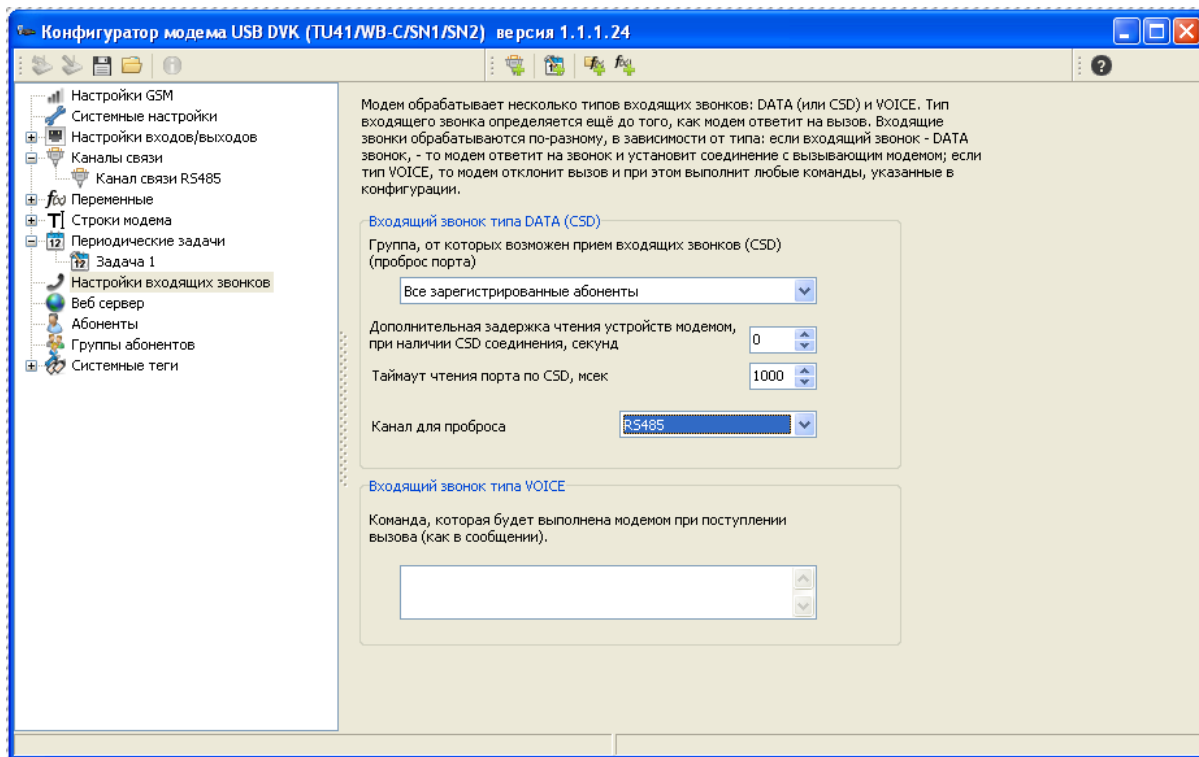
Конфигуратор модема USB DVK (TU41/WB-C/SN1/SN2) версия 1.1.1.24

Настройки GSM
Системные настройки
Настройки входов/выходов
Каналы связи
Канал связи RS485
Переменные
Строки модема
Периодические задачи
Задача 1
Настройки входящих звонков
Веб сервер
Абоненты
Группы абонентов
Системные теги

Модем обрабатывает несколько типов входящих звонков: DATA (или CSD) и VOICE. Тип входящего звонка определяется ещё до того, как модем ответит на вызов. Входящие звонки обрабатываются по-разному, в зависимости от типа: если входящий звонок - DATA звонок, - то модем ответит на звонок и установит соединение с вызывающим модемом; если тип VOICE, то модем отклонит вызов и при этом выполнит любые команды, указанные в конфигурации.

Входящий звонок типа DATA (CSD)

Группа, от которых возможен прием входящих звонков (CSD) (проброс порта)

Все зарегистрированные абоненты

Дополнительная задержка чтения устройств модемом, при наличии CSD соединения, секунд
0

Таймаут чтения порта по CSD, мсек
1000

Канал для проброса
RS485

Входящий звонок типа VOICE

Команда, которая будет выполнена модемом при поступлении вызова (как в сообщении).